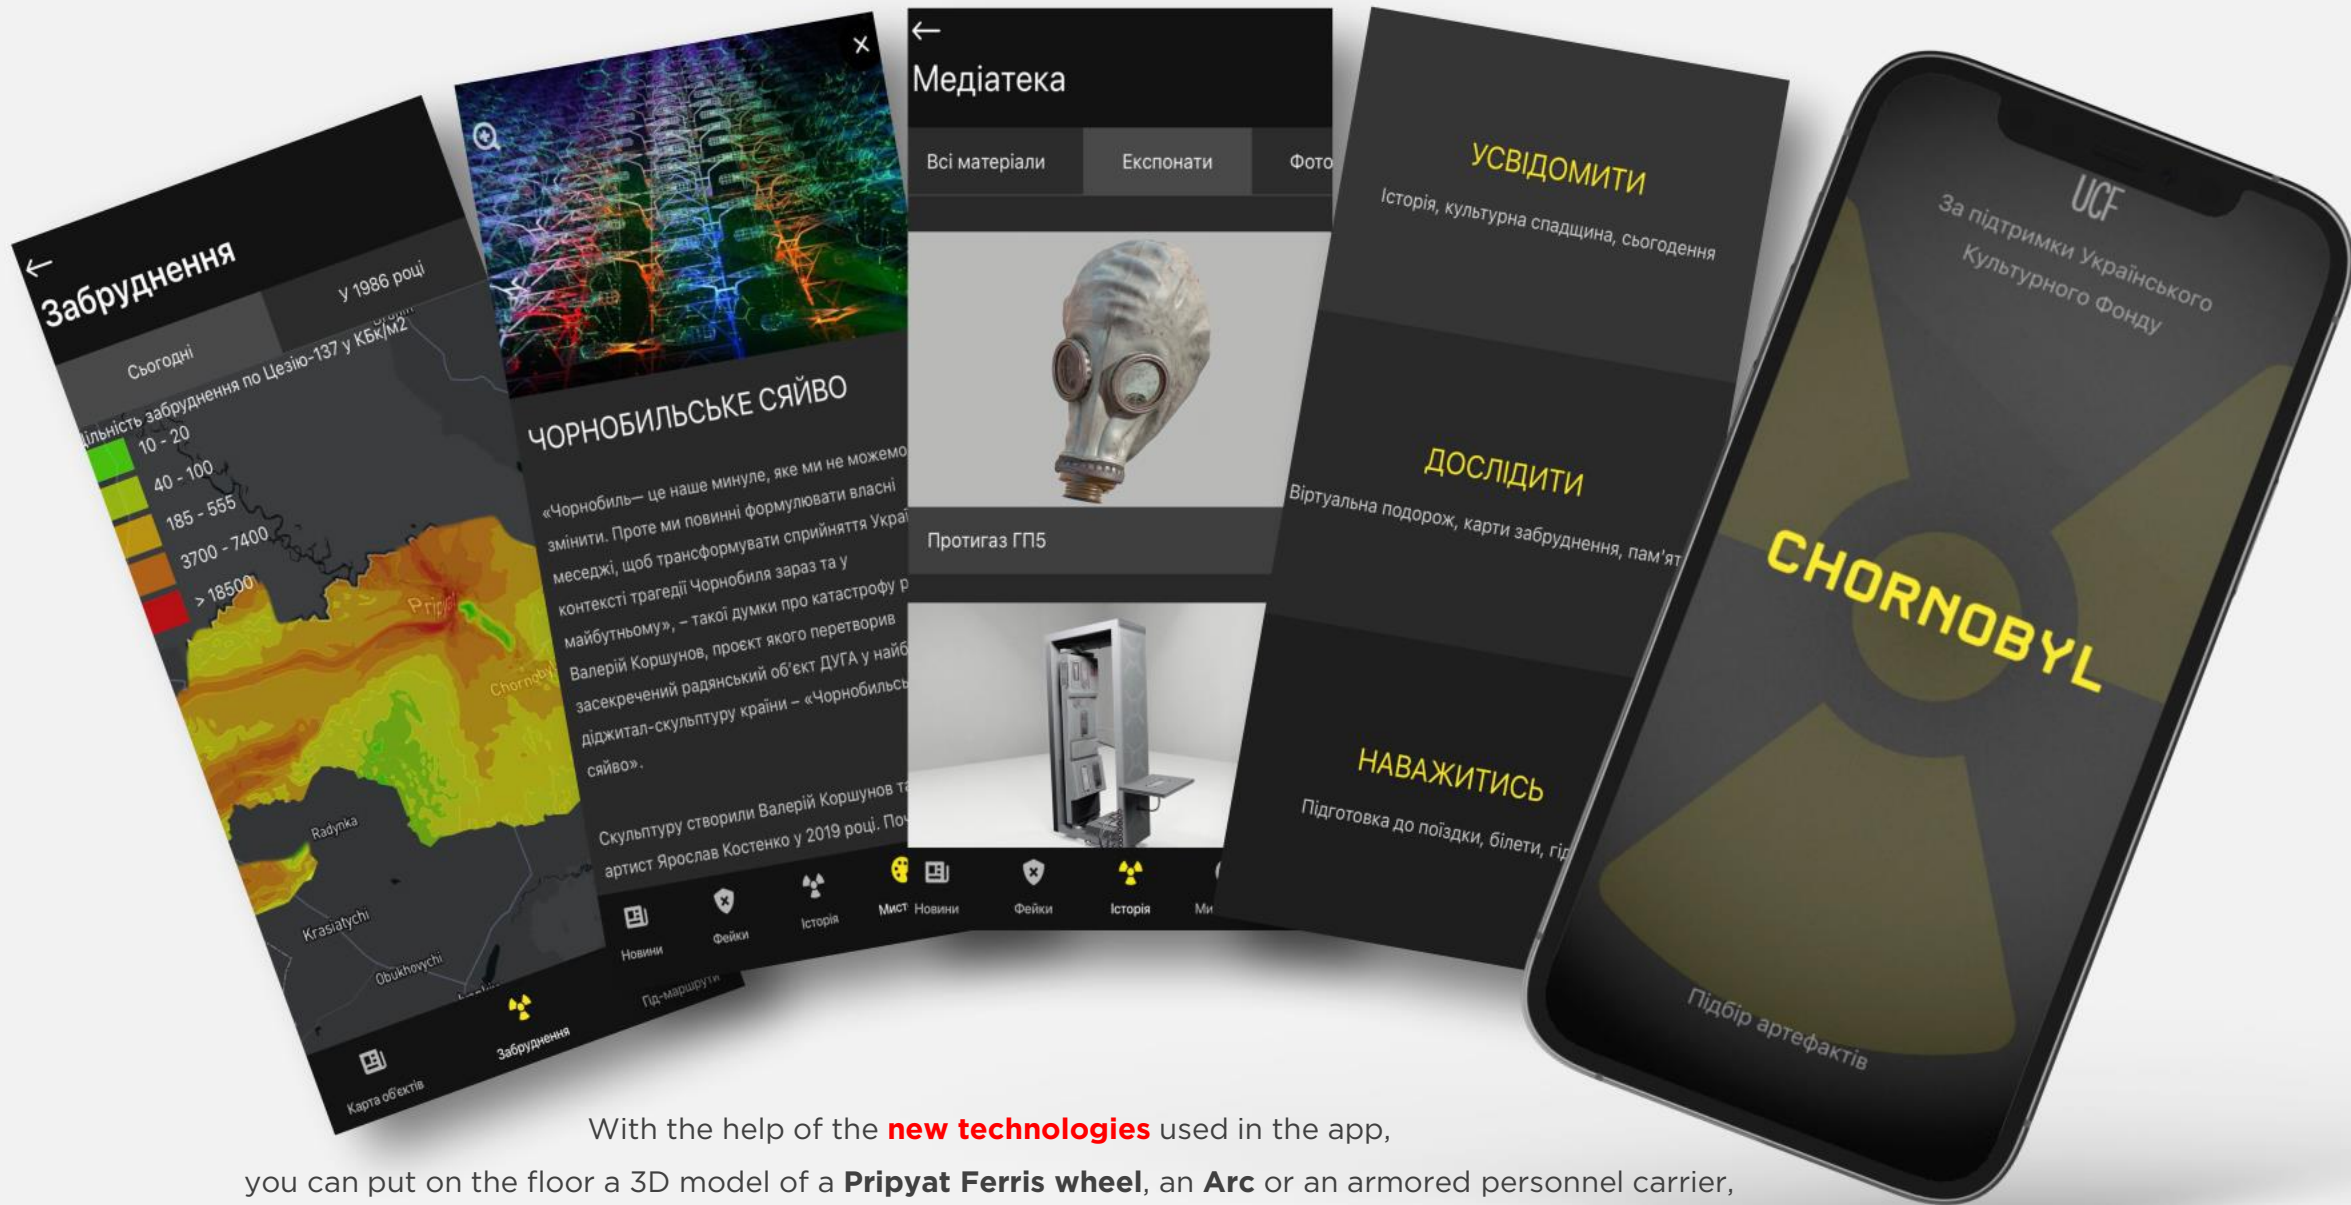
Забруднення

Сьогодні

У 1986 році

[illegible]ільність забруднення по Цезію-137 у КБк/м2

10 - 20
40 - 100
185 - 555
3700 - 7400
> 18500

Pripyat
Chornobyl
Radynka
Krasiatychi
Obukhovychi

Карта об'єктів
Забруднення

ЧОРНОБИЛЬСЬКЕ СЯЙВО

«Чорнобиль– це наше минуле, яке ми не можемо змінити. Проте ми повинні формулювати власні меседжі, щоб трансформувати сприйняття Украї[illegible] контексті трагедії Чорнобиля зараз та у майбутньому», – такої думки про катастрофу р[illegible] Валерій Коршунов, проєкт якого перетворив засекречений радянський об'єкт ДУГА у найб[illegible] діджитал-скульптуру країни – «Чорнобильс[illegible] сяйво».

Скульптуру створили Валерій Коршунов т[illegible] артист Ярослав Костенко у 2019 році. По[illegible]

Новини
Фейки
Історія
Міст
Гід-маршрути

Медіатека

Всі матеріали
Експонати
Фото

Протигаз ГП5

Новини
Фейки
Історія
Ми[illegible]

УСВІДОМИТИ
Історія, культурна спадщина, сьогодення

ДОСЛІДИТИ
Віртуальна подорож, карти забруднення, пам'ят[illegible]

НАВАЖИТИСЬ
Підготовка до поїздки, білети, гі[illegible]

UCF
За підтримки Українського Культурного Фонду

CHORNOBYL

Підбір артефактів

With the help of the new technologies used in the app,
you can put on the floor a 3D model of a Pripyat Ferris wheel, an Arc or an armored personnel carrier,